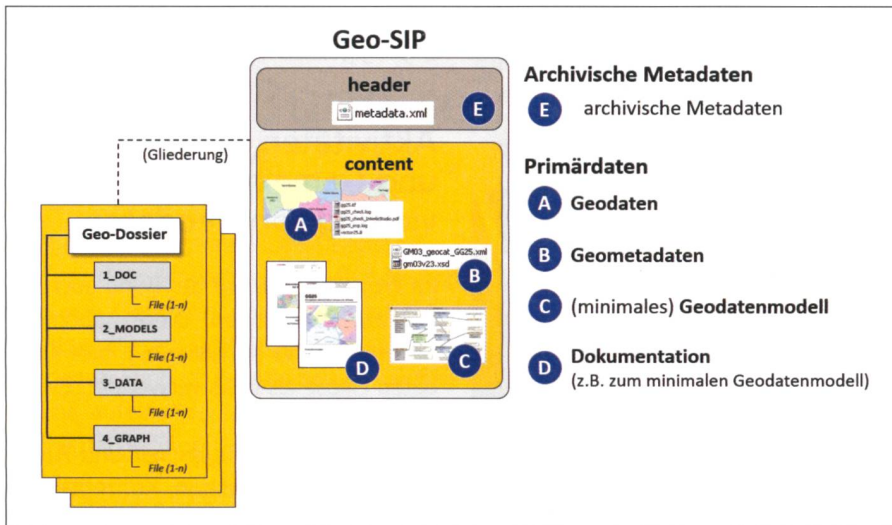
Geo-SIP

header

metadata.xml

E

(Gliederung)

content

A

GM03_geocat_GG25.xml
gm03v23.xsd

B

D

C

Geo-Dossier

1_DOC

File (1-n)

2_MODELS

File (1-n)

3_DATA

File (1-n)

4_GRAPH

File (1-n)

Archivische Metadaten

E archivische Metadaten

Primärdaten

A Geodaten

B Geometadaten

C (minimales) Geodatenmodell

D Dokumentation
(z.B. zum minimalen Geodatenmodell)